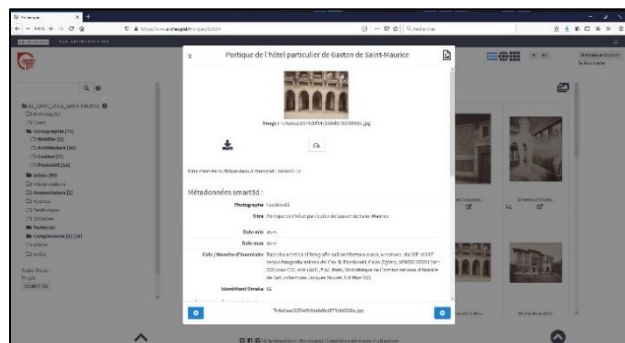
Portique de l'hôtel particulier de Gaston de Saint-Maurice

Métadonnées smart3d :

Photographe

Titre Portique de l'hôtel particulier de Gaston de Saint-Maurice

Date min

Date max

Cote / Numéro d'inventaire

Identifiant Omeka